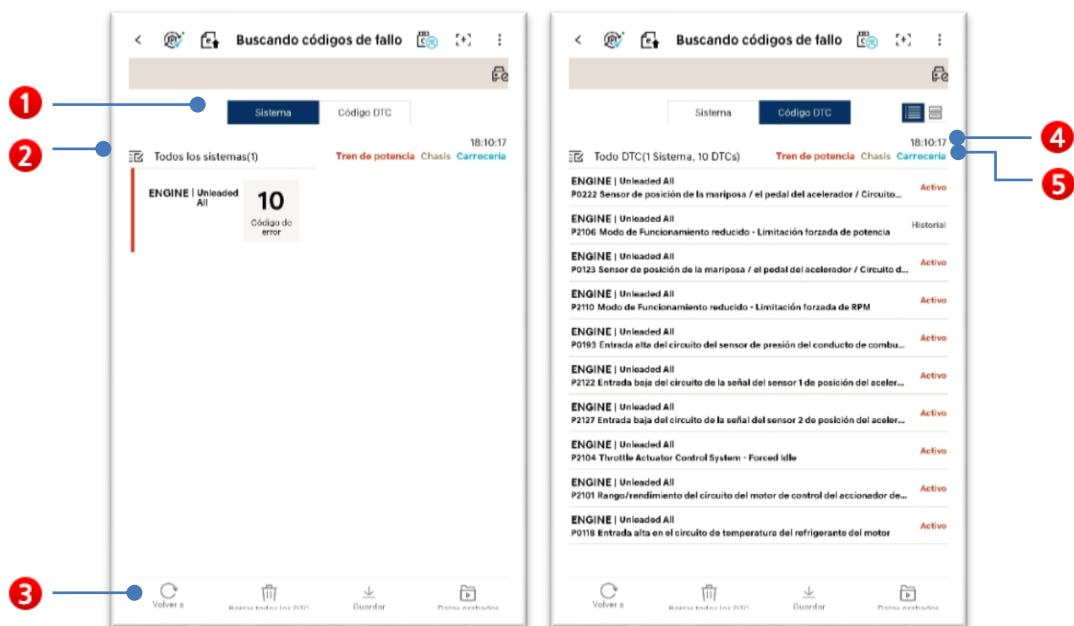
Buscando códigos de fallo

1

Sistema
Código DTC

2

18:10:17

Todos los sistemas(1)
Tren de potencia Chasis Carrocería

ENGINE | Unleaded All
10
Código de error

3

Volver a
Borrar todos los DTC
Guardar
Datos grabados

Buscando códigos de fallo

Sistema
Código DTC

18:10:17

4

Todo DTC(1 Sistema, 10 DTCs)
Tren de potencia Chasis Carrocería

5

ENGINE | Unleaded All
P0222 Sensor de posición de la mariposa / el pedal del acelerador / Circuito...
Activo

ENGINE | Unleaded All
P2106 Modo de Funcionamiento reducido - Limitación forzada de potencia
Historial

ENGINE | Unleaded All
P0123 Sensor de posición de la mariposa / el pedal del acelerador / Circuito d...
Activo

ENGINE | Unleaded All
P2110 Modo de Funcionamiento reducido - Limitación forzada de RPM
Activo

ENGINE | Unleaded All
P0193 Entrada alta del circuito del sensor de presión del conducto de combu...
Activo

ENGINE | Unleaded All
P2122 Entrada baja del circuito de la señal del sensor 1 de posición del aceler...
Activo

ENGINE | Unleaded All
P2127 Entrada baja del circuito de la señal del sensor 2 de posición del aceler...
Activo

ENGINE | Unleaded All
P2104 Throttle Actuator Control System - Forced Idle
Activo

ENGINE | Unleaded All
P2101 Rango/rendimiento del circuito del motor de control del accionador de...
Activo

ENGINE | Unleaded All
P0118 Entrada alta en el circuito de temperatura del refrigerante del motor
Activo

Volver a
Borrar todos los DTC
Guardar
Datos grabados